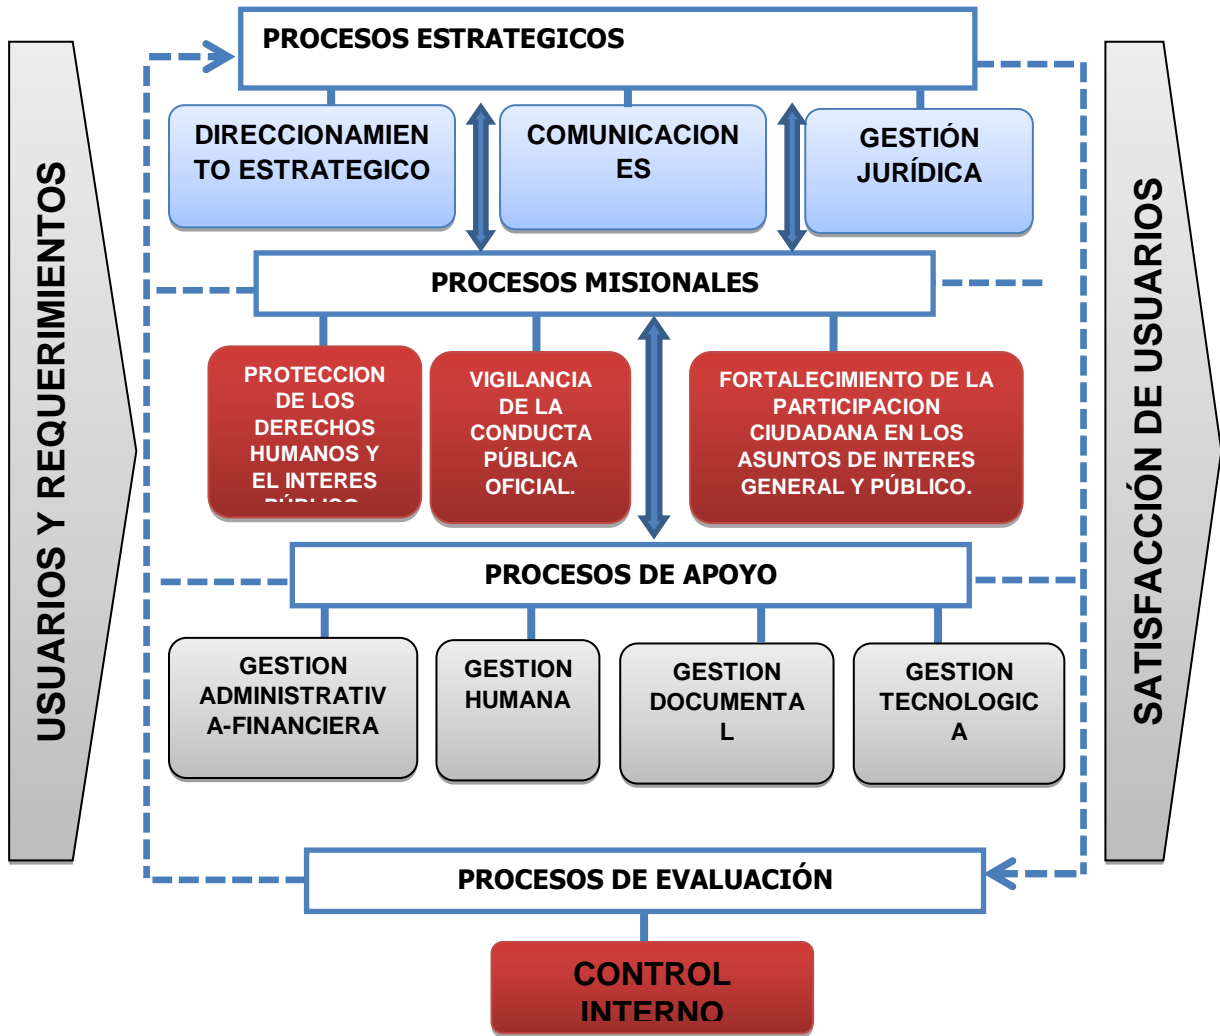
USUARIOS Y REQUERIMIENTOS

PROCESOS ESTRATEGICOS

DIRECCIONAMIENTO ESTRATEGICO

COMUNICACIONES

GESTIÓN JURÍDICA

PROCESOS MISIONALES

PROTECCION DE LOS DERECHOS HUMANOS Y EL INTERES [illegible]

VIGILANCIA DE LA CONDUCTA PÚBLICA OFICIAL.

FORTALECIMIENTO DE LA PARTICIPACION CIUDADANA EN LOS ASUNTOS DE INTERES GENERAL Y PÚBLICO.

PROCESOS DE APOYO

GESTION ADMINISTRATIVA-FINANCIERA

GESTION HUMANA

GESTION DOCUMENTAL

GESTION TECNOLOGICA

PROCESOS DE EVALUACIÓN

CONTROL INTERNO

SATISFACCIÓN DE USUARIOS